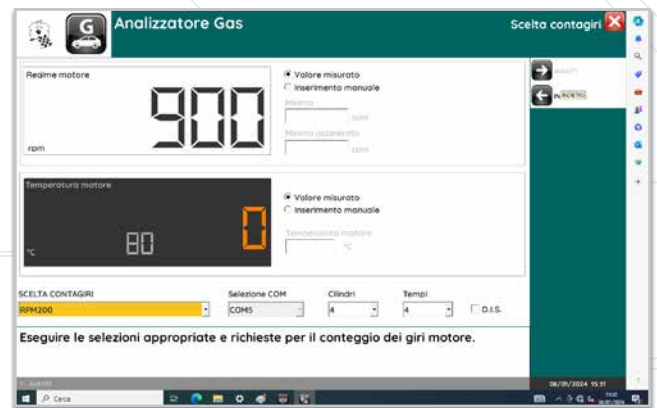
G Analizzatore Gas

Scelta contagiri

Regime motore

900

rpm

Valore misurato
Inserimento manuale

Minimo
rpm

Minimo accelerato
rpm

AVANTI

INDIETRO

Temperatura motore

80

°C

0

Valore misurato
Inserimento manuale

Temperatura motore
°C

SCELTA CONTAGIRI

RPM200

Selezione COM

COM5

Cilindri

4

Tempi

4

D.I.S.

Eseguire le selezioni appropriate e richieste per il conteggio dei giri motore.

06/01/2024 15:31

Cerca